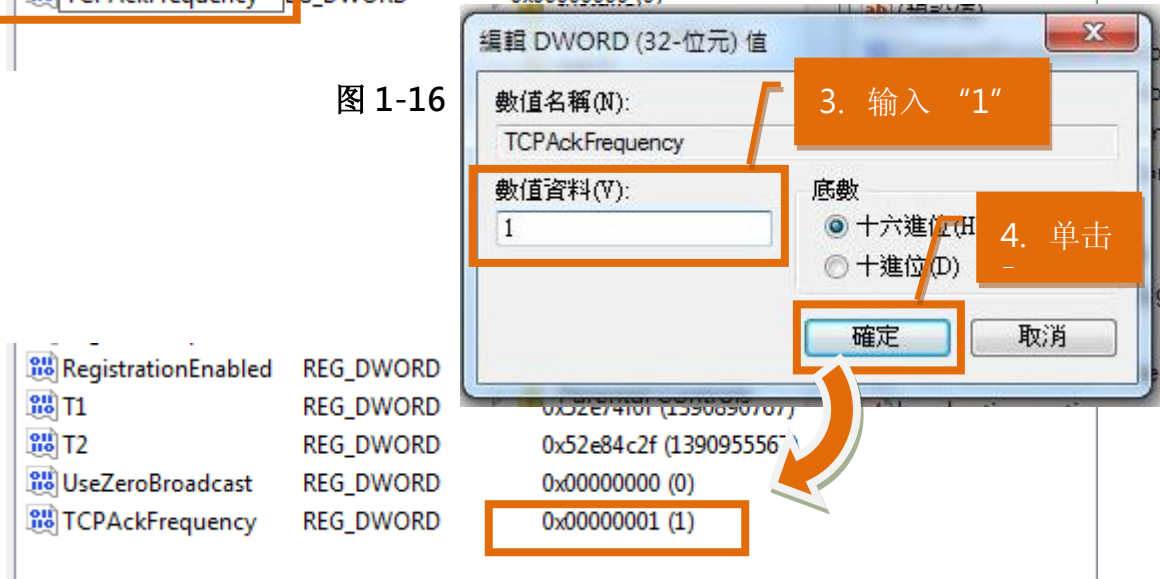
TCPAckFrequency

图 1-16

編輯 DWORD (32-位元) 值

數值名稱(N):

TCPAckFrequency

數值資料(V):

1

底數

十六進位(H)

十進位(D)

確定

取消

3. 输入 “1”

4. 单击

| | | |
|---|---|---|
| RegistrationEnabled | REG_DWORD | |
| T1 | REG_DWORD | 0x52e74f0f (1390890767) |
| T2 | REG_DWORD | 0x52e84c2f (139095556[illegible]) |
| UseZeroBroadcast | REG_DWORD | 0x00000000 (0) |
| TCPAckFrequency | REG_DWORD | 0x00000001 (1) |